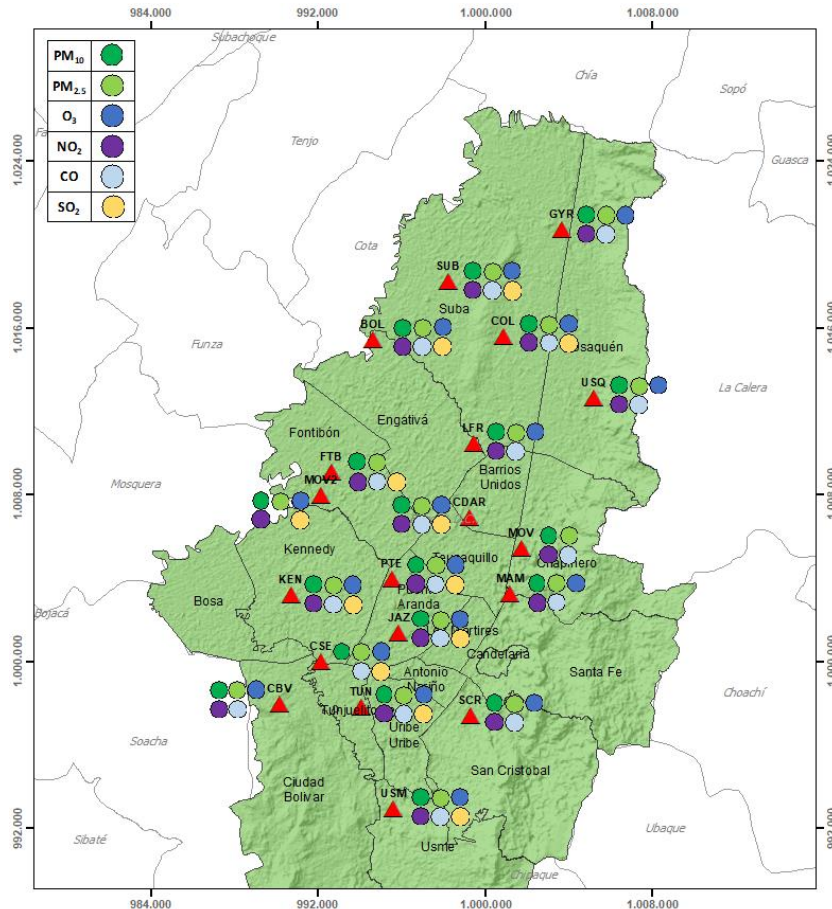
984.000
992.000
1.000.000
1.008.000

| $PM_{10}$ | |
|---|---|
| $PM_{2.5}$ | |
| $O_3$ | |
| $NO_2$ | |
| CO | |
| $SO_2$ | |

Subachoque
Chía
Sopó
Tenjo
Guasca
Cota
GYR
SUB
Suba
BOL
COL
Usaquén
Funza
USQ
La Calera
Engativá
Fontibón
LFR
Barrios Unidos
FTB
Mosquera
MOV2
CDAR
MOV
Chapinero
Kennedy
Teusaquillo
PTE
KEN
Puente Aranda
MAM
Bosa
Bojacá
JAZ
Mártires
CSE
Candelaria
Santa Fe
Antonio Nariño
CBV
TUN
Tunjuelito
SCR
Choachí
Rafael Uribe Uribe
Soacha
San Cristobal
Ciudad Bolívar
USM
Sibaté
Ubaque
Usme
Chipaque

1.024.000
1.016.000
1.008.000
1.000.000
992.000

984.000
992.000
1.000.000
1.008.000